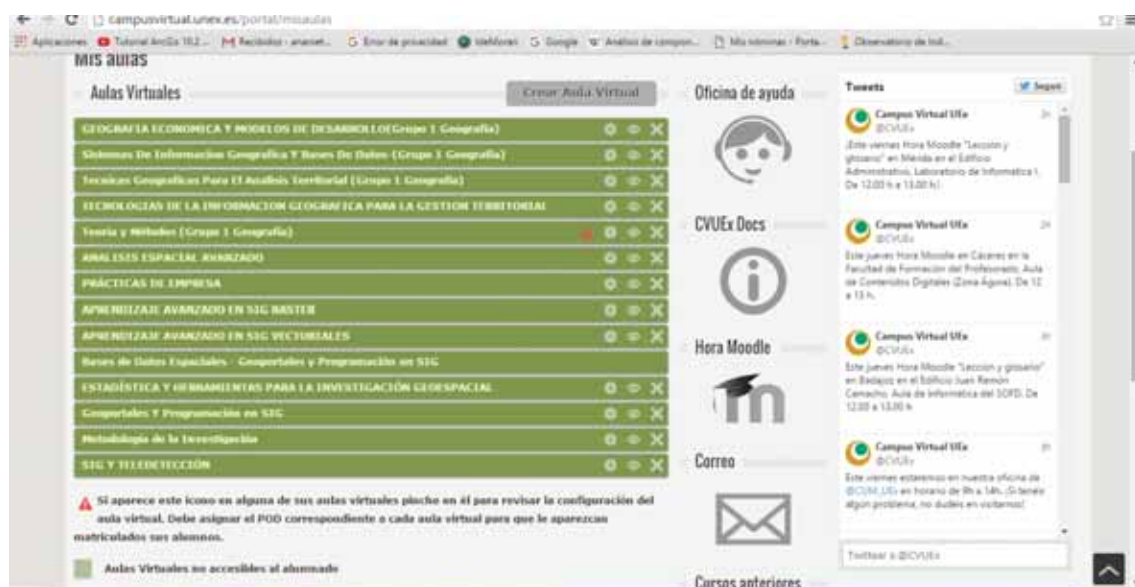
campusvirtual.unex.es/portal/misaulas

Aplicaciones Tutorial ArcGis 10.2 ... Recibidos - ananet... Error de privacidad ... Google Análisis de compon... Mis nóminas - Porta... Observatorio de Ind...

Mis aulas

Aulas Virtuales

Crear Aula Virtual

GEOGRAFIA ECONOMICA Y MODELOS DE DESARROLLO(Grupo 1 Geografía)
Sistemas De Informacion Geografica Y Bases De Datos (Grupo 1 Geografía)
Tecnicas Geograficas Para El Analisis Territorial (Grupo 1 Geografía)
TECNOLOGIAS DE LA INFORMACION GEOGRAFICA PARA LA GESTION TERRITORIAL
Teoría y Métodos (Grupo 1 Geografía)
ANALISIS ESPACIAL AVANZADO
PRÁCTICAS DE EMPRESA
APRENDIZAJE AVANZADO EN SIG RASTER
APRENDIZAJE AVANZADO EN SIG VECTORIALES
Bases de Datos Espaciales - Geoportales y Programación en SIG
ESTADÍSTICA Y HERRAMIENTAS PARA LA INVESTIGACIÓN GEOESPACIAL
Geoportales Y Programación en SIG
Metodología de la Investigación
SIG Y TELEDETECCIÓN

Si aparece este icono en alguna de sus aulas virtuales pinche en él para revisar la configuración del aula virtual. Debe asignar el POD correspondiente a cada aula virtual para que le aparezcan matriculados sus alumnos.

Aulas Virtuales no accesibles al alumnado

Oficina de ayuda

CVUEx Docs

Hora Moodle

Correo

Cursos anteriores

Tweets

Seguir

Campus Virtual UEx
@CVUEx
¡Este viernes Hora Moodle "Lección y glosario" en Mérida en el Edificio Administrativo, Laboratorio de Informática I. De 12:00 h a 13:00 h!

Campus Virtual UEx
@CVUEx
Este jueves Hora Moodle en Cáceres en la Facultad de Formación del Profesorado, Aula de Contenidos Digitales (Zona Ágora). De 12 a 13 h.

Campus Virtual UEx
@CVUEx
Este jueves Hora Moodle "Lección y glosario" en Badajoz en el Edificio Juan Remón Camacho. Aula de Informática del SOFD. De 12:00 a 13:00 h

Campus Virtual UEx
@CVUEx
Este viernes estaremos en nuestra oficina de @CUM_UEx en horario de 9h a 14h. ¡Si tenéis algún problema, no dudéis en visitarnos!

Twittear a @CVUEx